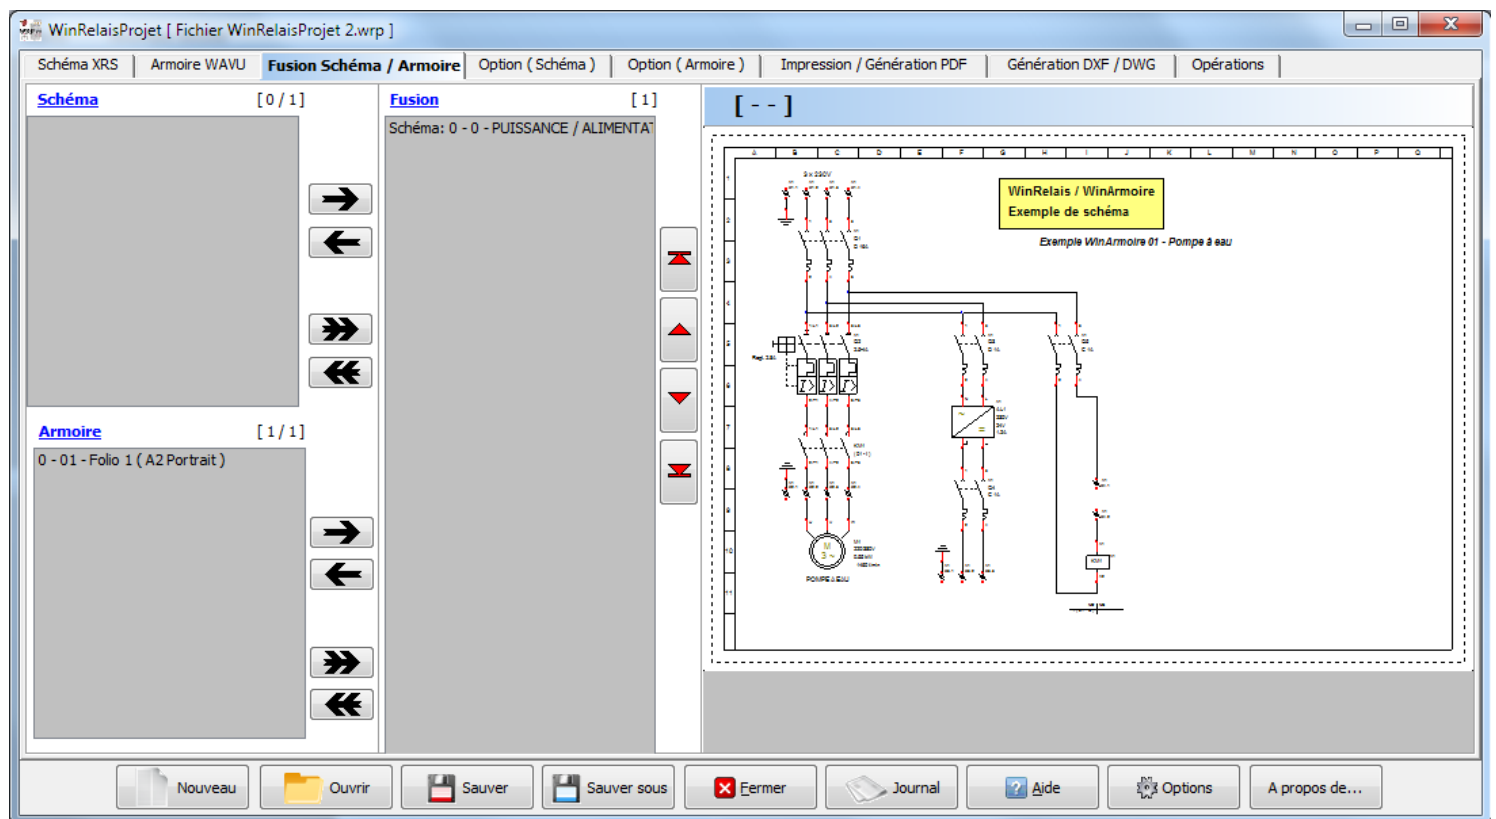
WinRelaisProjet [ Fichier WinRelaisProjet 2.wrp ]

Schéma XRS | Armoire WAVU | Fusion Schéma / Armoire | Option ( Schéma ) | Option ( Armoire ) | Impression / Génération PDF | Génération DXF / DWG | Opérations

Schéma [ 0 / 1 ]

Fusion [ 1 ]

Schéma: 0 - 0 - PUISSANCE / ALIMENTA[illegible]

[ - - ]

A B C D E F G H I J K L M N O P Q

WinRelais / WinArmoire
Exemple de schéma

Exemple WinArmoire 01 - Pompe à eau

POMPE À EAU

Armoire [ 1 / 1 ]

0 - 01 - Folio 1 ( A2 Portrait )

Nouveau | Ouvrir | Sauver | Sauver sous | Fermer | Journal | Aide | Options | A propos de...